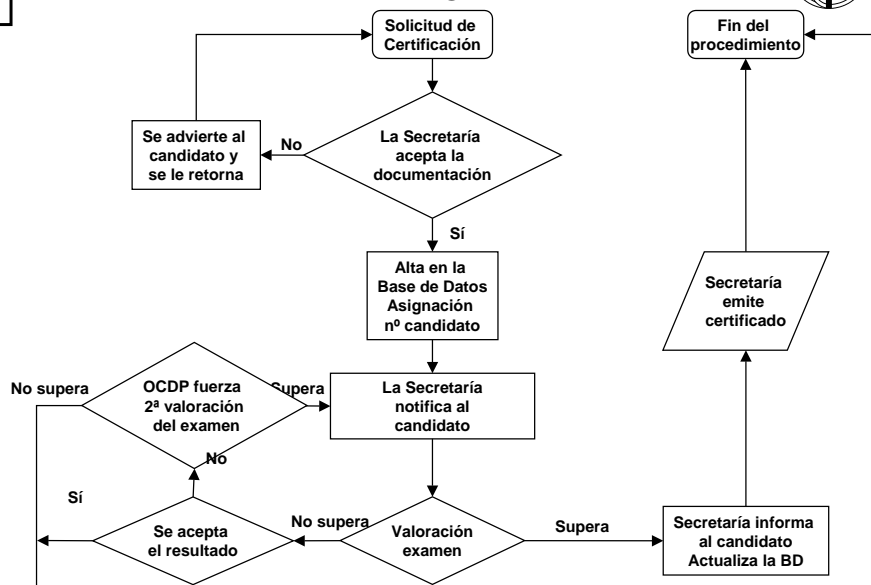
Solicitud de Certificación

Fin del procedimiento

Se advierte al candidato y se le retorna

No

La Secretaría acepta la documentación

Sí

Alta en la Base de Datos Asignación nº candidato

Secretaría emite certificado

No supera

OCDP fuerza 2ª valoración del examen

Supera

La Secretaría notifica al candidato

No

Sí

Se acepta el resultado

No supera

Valoración examen

Supera

Secretaría informa al candidato Actualiza la BD